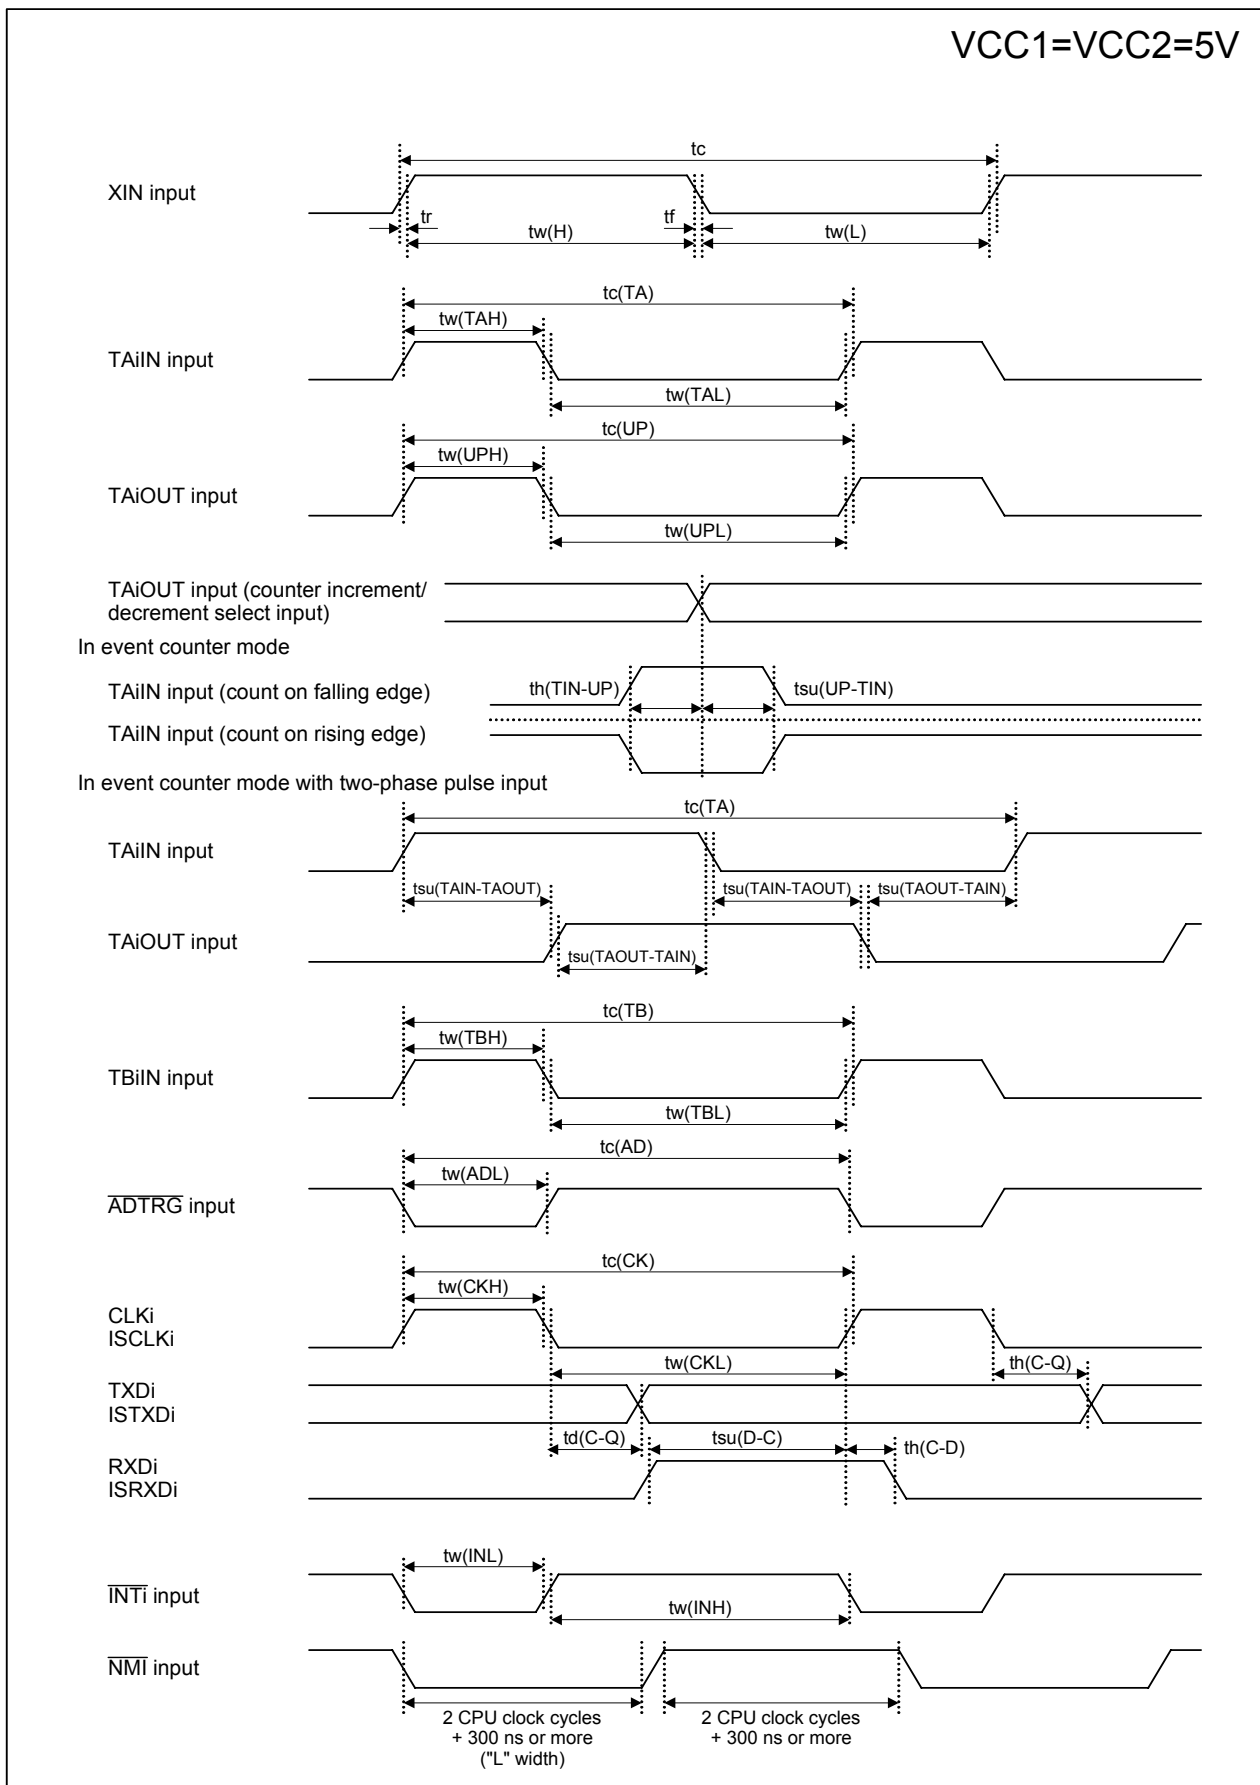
VCC1=VCC2=5V

tc

XIN input

tr

tw(H)

tf

tw(L)

tc(TA)

tw(TAH)

TAiIN input

tw(TAL)

tc(UP)

tw(UPH)

TAiOUT input

tw(UPL)

TAiOUT input (counter increment/ decrement select input)

In event counter mode

TAiIN input (count on falling edge)

th(TIN-UP)

tsu(UP-TIN)

TAiIN input (count on rising edge)

In event counter mode with two-phase pulse input

tc(TA)

TAiIN input

tsu(TAIN-TAOUT)

tsu(TAIN-TAOUT)

tsu(TAOUT-TAIN)

TAiOUT input

tsu(TAOUT-TAIN)

tc(TB)

tw(TBH)

TBiIN input

tw(TBL)

tc(AD)

tw(ADL)

$\overline{ADTRG}$ input

tc(CK)

tw(CKH)

CLKi
ISCLKi

tw(CKL)

th(C-Q)

TXDi
ISTXDi

td(C-Q)

tsu(D-C)

th(C-D)

RXDi
ISRXDi

tw(INL)

$\overline{INTi}$ input

tw(INH)

$\overline{NMI}$ input

2 CPU clock cycles + 300 ns or more ("L" width)

2 CPU clock cycles + 300 ns or more